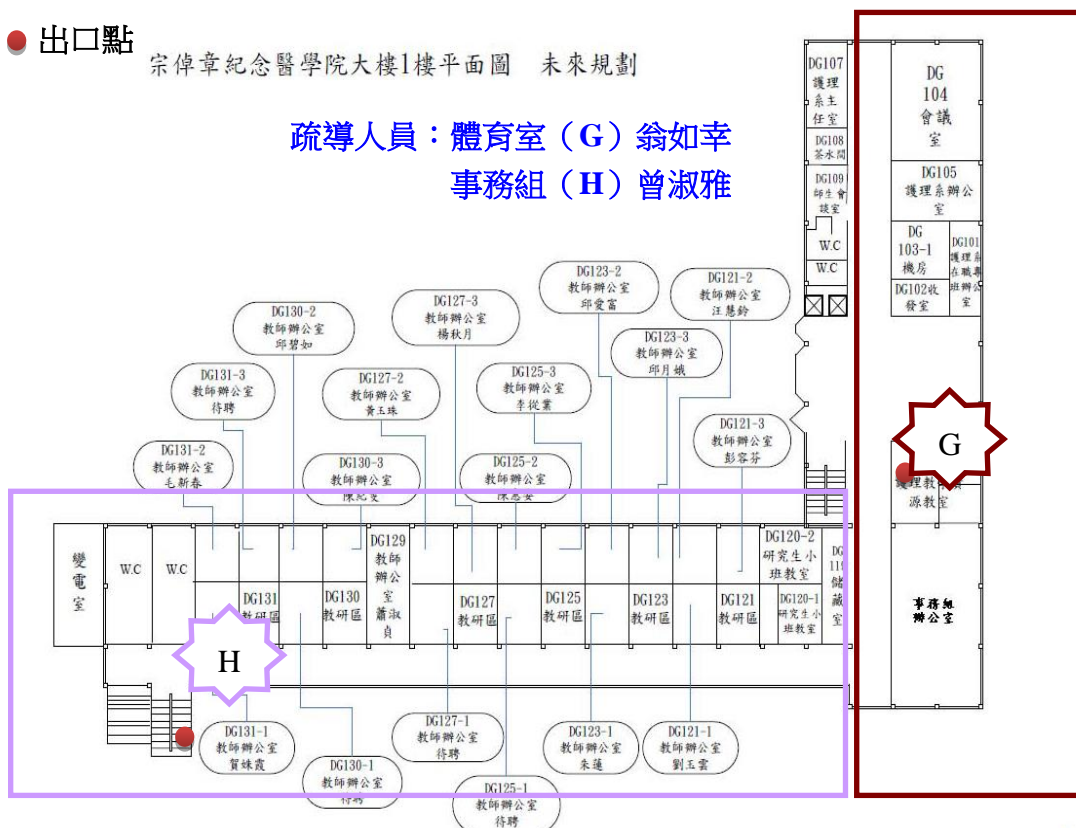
出口點

宗倬章紀念醫學院大樓1樓平面圖　未來規劃

疏導人員：體育室（G）翁如幸

事務組（H）曾淑雅

DG107 護理系主任室

DG108 茶水間

DG109 師生會談室

W.C

W.C

DG 104 會議室

DG105 護理系辦公室

DG 103-1 機房

DG101 護理系在職專班辦公室

DG102收發室

DG123-2 教師辦公室 邱愛富

DG121-2 教師辦公室 汪慧鈴

DG130-2 教師辦公室 邱碧如

DG127-3 教師辦公室 楊秋月

DG123-3 教師辦公室 邱月娥

DG131-3 教師辦公室 待聘

DG127-2 教師辦公室 黃玉珠

DG125-3 教師辦公室 李從業

DG121-3 教師辦公室 彭家芬

G

DG131-2 教師辦公室 毛新春

DG130-3 教師辦公室 陳紀雯

DG125-2 教師辦公室 陳怎安

護理教學資源教室

變電室

W.C

W.C

DG131 教研區

DG130 教研區

DG129 教師辦公室 蕭淑貞

DG127 教研區

DG125 教研區

DG123 教研區

DG121 教研區

DG120-2 研究生小班教室

DG120-1 研究生小班教室

DG 119 儲藏室

事務組辦公室

H

DG131-1 教師辦公室 賀姝霞

DG130-1 教師辦公室 待聘

DG127-1 教師辦公室 待聘

DG125-1 教師辦公室 待聘

DG123-1 教師辦公室 朱蓮

DG121-1 教師辦公室 劉玉雲